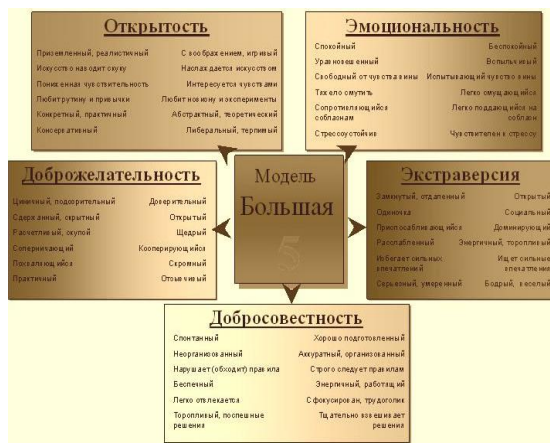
Открытость

Приземленный, реалистичный | С воображением, игривый
Искусство наводит скуку | Наслаждается искусством
Пониженная чувствительность | Интересуется чувствами
Любит рутину и привычки | Любит новизну и эксперименты
Конкретный, практичный | Абстрактный, теоретический
Консервативный | Либеральный, терпимый

Эмоциональность

Спокойный | Беспокойный
Уравновешенный | Вспыльчивый
Свободный от чувства вины | Испытывающий чувство вины
Тяжело смутить | Легко смущающийся
Сопротивляющийся соблазнам | Легко поддающийся на соблазн
Стрессоустойчив | Чувствителен к стрессу

Доброжелательность

Циничный, подозрительный | Доверительный
Сдержанный, скрытный | Открытый
Расчетливый, скупой | Щедрый
Соперничающий | Кооперирующийся
Похваляющийся | Скромный
Практичный | Отзывчивый

Модель
Большая
5

Экстраверсия

Замкнутый, отделенный | Открытый
Одиночка | Социальный
Приспосабливающийся | Доминирующий
Расслабленный | Энергичный, торопливый
Избегает сильных впечатлений | Ищет сильные впечатления
Серьезный, умеренный | Бодрый, веселый

Добросовестность

Спонтанный | Хорошо подготовленный
Неорганизованный | Аккуратный, организованный
Нарушает (обходит) правила | Строго следует правилам
Беспечный | Энергичный, работящий
Легко отвлекается | Сфокусирован, трудоголик
Торопливый, поспешные решения | Тщательно взвешивает решения